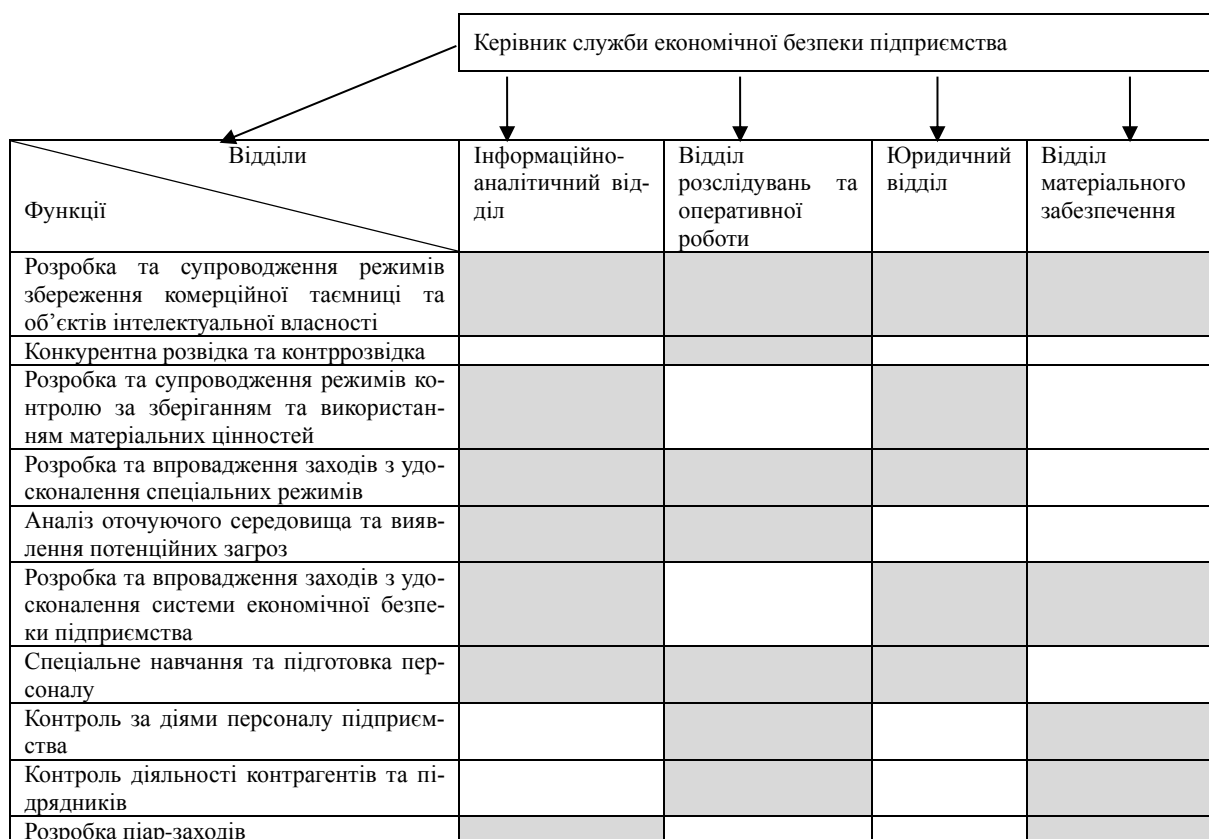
Керівник служби економічної безпеки підприємства

| Відділи / Функції | Інформаційно-аналітичний відділ | Відділ розслідувань та оперативної роботи | Юридичний відділ | Відділ матеріального забезпечення |
|---|---|---|---|---|
| Розробка та супроводження режимів збереження комерційної таємниці та об'єктів інтелектуальної власності | | | | |
| Конкурентна розвідка та контррозвідка | | | | |
| Розробка та супроводження режимів контролю за зберіганням та використанням матеріальних цінностей | | | | |
| Розробка та впровадження заходів з удосконалення спеціальних режимів | | | | |
| Аналіз оточуючого середовища та виявлення потенційних загроз | | | | |
| Розробка та впровадження заходів з удосконалення системи економічної безпеки підприємства | | | | |
| Спеціальне навчання та підготовка персоналу | | | | |
| Контроль за діями персоналу підприємства | | | | |
| Контроль діяльності контрагентів та підрядників | | | | |
| Розробка піар-заходів | | | | |